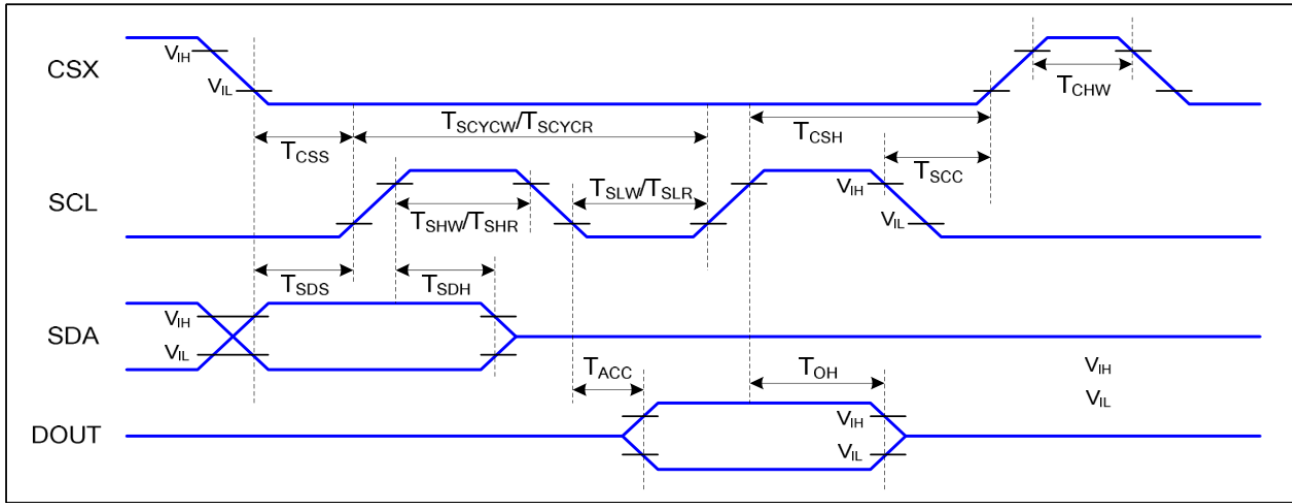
CSX
$V_{IH}$
$V_{IL}$
$T_{CSS}$
$T_{SCYCW}/T_{SCYCR}$
$T_{CSH}$
$T_{CHW}$
$T_{SCC}$
SCL
$T_{SHW}/T_{SHR}$
$T_{SLW}/T_{SLR}$
$V_{IH}$
$V_{IL}$
$T_{SDS}$
$T_{SDH}$
SDA
$V_{IH}$
$V_{IL}$
$T_{ACC}$
$T_{OH}$
$V_{IH}$
$V_{IL}$
DOUT
$V_{IH}$
$V_{IL}$